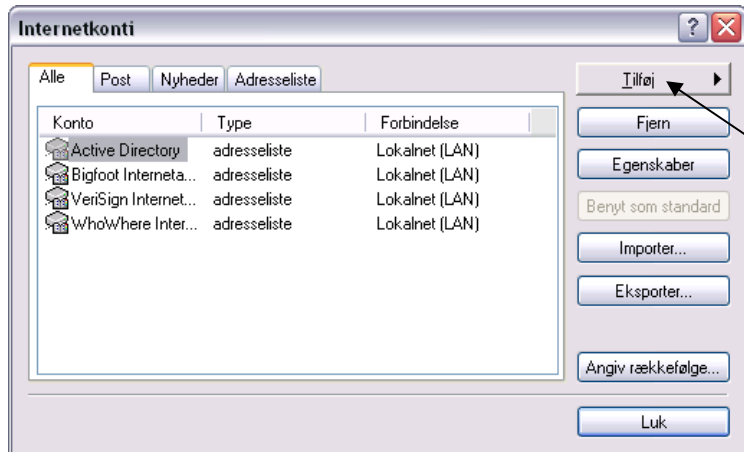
Internetkonti

Alle | Post | Nyheder | Adresseliste

| Konto | Type | Forbindelse |
|---|---|---|
| Active Directory | adresseliste | Lokalnet (LAN) |
| Bigfoot Interneta... | adresseliste | Lokalnet (LAN) |
| VeriSign Internet... | adresseliste | Lokalnet (LAN) |
| WhoWhere Inter... | adresseliste | Lokalnet (LAN) |

Tilføj
Fjern
Egenskaber
Benyt som standard
Importer...
Eksporter...
Angiv rækkefølge...
Luk